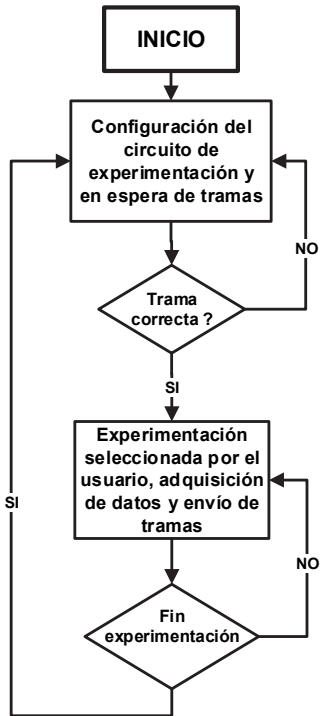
INICIO

Configuración del circuito de experimentación y en espera de tramas

NO

Trama correcta ?

SI

Experimentación seleccionada por el usuario, adquisición de datos y envío de tramas

SI

NO

Fin experimentación